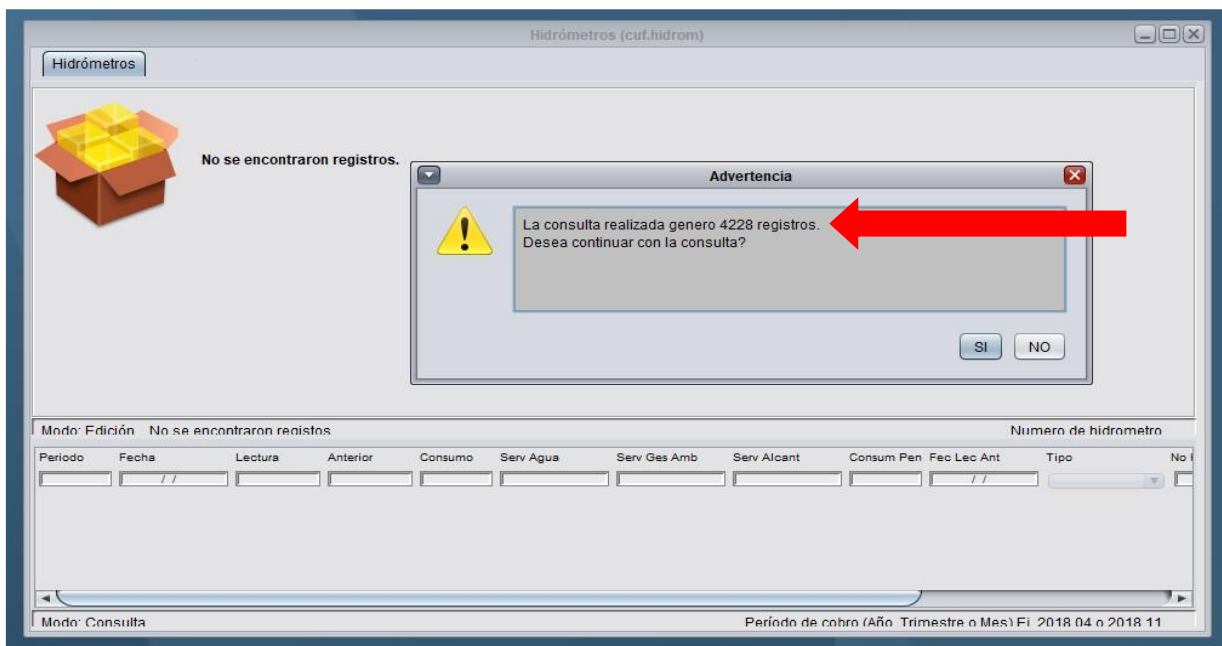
Hidrómetros (cuf.hidrom)

Hidrómetros

No se encontraron registros.

Advertencia

La consulta realizada genero 4228 registros.
Desea continuar con la consulta?

SI NO

Modo: Edición No se encontraron registos

Numero de hidrometro

| Periodo | Fecha | Lectura | Anterior | Consumo | Serv Agua | Serv Ges Amb | Serv Alcant | Consum Pen | Fec Lec Ant | Tipo | No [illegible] |
|---|---|---|---|---|---|---|---|---|---|---|---|
| | / / | | | | | | | | / / | | |

Modo: Consulta

Período de cobro (Año, Trimestre o Mes) Ej. 2018 04 o 2018 11